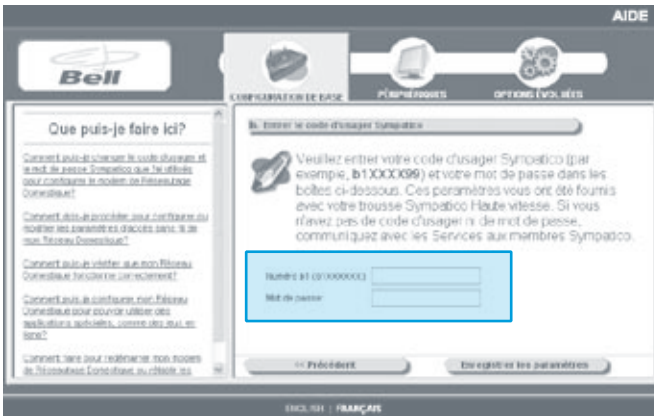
AIDE

Bell

CONFIGURATION DE BASE

PÉRIPHÉRIQUES

OPTIONS ÉVOLUÉES

Que puis-je faire ici?

Comment puis-je changer le code d'usager et le mot de passe Sympatico que j'ai utilisés pour configurer le modem de Réseau Domestique?

Comment dois-je procéder pour configurer ou modifier les paramètres d'accès sans fil de mon Réseau Domestique?

Comment puis-je vérifier que mon Réseau Domestique fonctionne correctement?

Comment puis-je configurer mon Réseau Domestique pour pouvoir utiliser des applications spéciales, comme des jeux en ligne?

Comment faire pour redémarrer mon modem de Réseau Domestique ou rétablir les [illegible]

1. Entrer le code d'usager Sympatico

Veuillez entrer votre code d'usager Sympatico (par exemple, b1XXXX99) et votre mot de passe dans les boîtes ci-dessous. Ces paramètres vous ont été fournis avec votre trousse Sympatico Haute vitesse. Si vous n'avez pas de code d'usager ni de mot de passe, communiquez avec les Services aux membres Sympatico.

Numéro b1 (b1XXXX99)

Mot de passe

<< Précédent

Enregistrer les paramètres

ENGLISH | FRANÇAIS